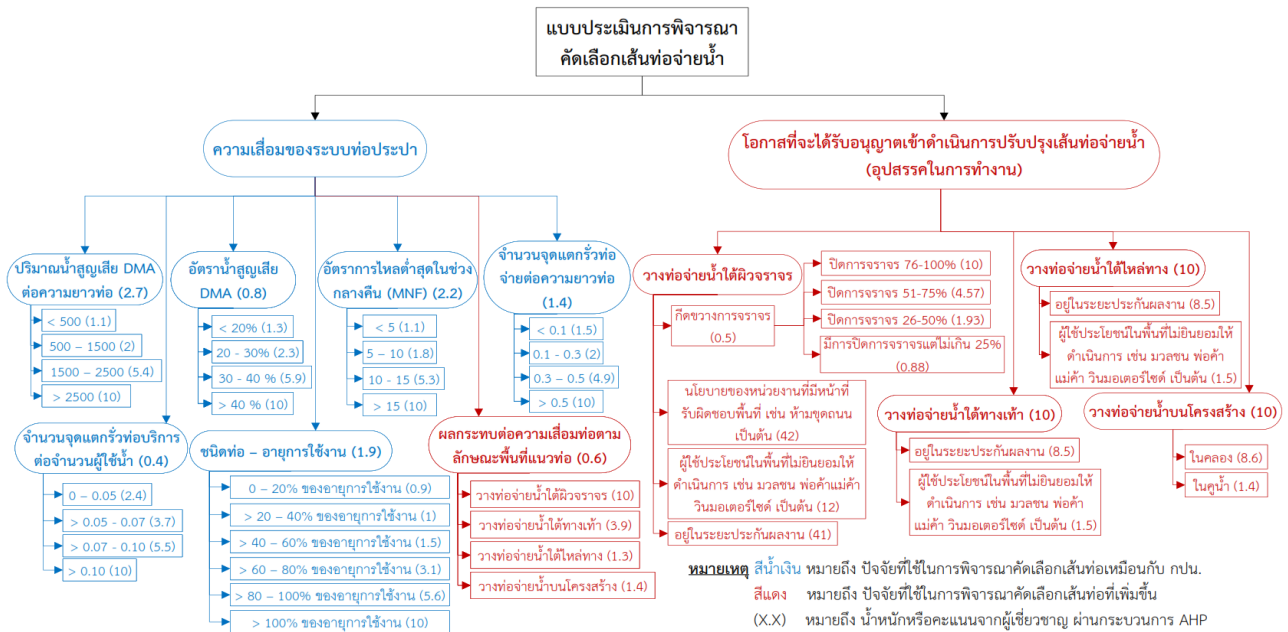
แบบประเมินการพิจารณาคัดเลือกเส้นท่อจ่ายน้ำ

ความเสื่อมของระบบท่อประปา

ปริมาณน้ำสูญเสีย DMA ต่อความยาวท่อ (2.7)
< 500 (1.1)
500 – 1500 (2)
1500 – 2500 (5.4)
> 2500 (10)

อัตราน้ำสูญเสีย DMA (0.8)
< 20% (1.3)
20 - 30% (2.3)
30 - 40 % (5.9)
> 40 % (10)

อัตราการไหลต่ำสุดในช่วงกลางคืน (MNF) (2.2)
< 5 (1.1)
5 – 10 (1.8)
10 - 15 (5.3)
> 15 (10)

จำนวนจุดแตกรั่วท่อจ่ายต่อความยาวท่อ (1.4)
< 0.1 (1.5)
0.1 - 0.3 (2)
0.3 – 0.5 (4.9)
> 0.5 (10)

จำนวนจุดแตกรั่วท่อบริการต่อจำนวนผู้ใช้น้ำ (0.4)
0 – 0.05 (2.4)
> 0.05 - 0.07 (3.7)
> 0.07 - 0.10 (5.5)
> 0.10 (10)

ชนิดท่อ – อายุการใช้งาน (1.9)
0 – 20% ของอายุการใช้งาน (0.9)
> 20 – 40% ของอายุการใช้งาน (1)
> 40 – 60% ของอายุการใช้งาน (1.5)
> 60 – 80% ของอายุการใช้งาน (3.1)
> 80 – 100% ของอายุการใช้งาน (5.6)
> 100% ของอายุการใช้งาน (10)

ผลกระทบต่อความเสื่อมท่อตามลักษณะพื้นที่แนวท่อ (0.6)
วางท่อจ่ายน้ำใต้ผิวจราจร (10)
วางท่อจ่ายน้ำใต้ทางเท้า (3.9)
วางท่อจ่ายน้ำใต้ไหล่ทาง (1.3)
วางท่อจ่ายน้ำบนโครงสร้าง (1.4)

โอกาสที่จะได้รับอนุญาตเข้าดำเนินการปรับปรุงเส้นท่อจ่ายน้ำ (อุปสรรคในการทำงาน)

วางท่อจ่ายน้ำใต้ผิวจราจร
กีดขวางการจราจร (0.5)
ปิดการจราจร 76-100% (10)
ปิดการจราจร 51-75% (4.57)
ปิดการจราจร 26-50% (1.93)
มีการปิดการจราจรแต่ไม่เกิน 25% (0.88)
นโยบายของหน่วยงานที่มีหน้าที่รับผิดชอบพื้นที่ เช่น ห้ามขุดถนน เป็นต้น (42)
ผู้ใช้ประโยชน์ในพื้นที่ไม่ยินยอมให้ดำเนินการ เช่น มวลชน พ่อค้าแม่ค้า วินมอเตอร์ไซด์ เป็นต้น (12)
อยู่ในระยะประกันผลงาน (41)

วางท่อจ่ายน้ำใต้ทางเท้า (10)
อยู่ในระยะประกันผลงาน (8.5)
ผู้ใช้ประโยชน์ในพื้นที่ไม่ยินยอมให้ดำเนินการ เช่น มวลชน พ่อค้าแม่ค้า วินมอเตอร์ไซด์ เป็นต้น (1.5)

วางท่อจ่ายน้ำใต้ไหล่ทาง (10)
อยู่ในระยะประกันผลงาน (8.5)
ผู้ใช้ประโยชน์ในพื้นที่ไม่ยินยอมให้ดำเนินการ เช่น มวลชน พ่อค้าแม่ค้า วินมอเตอร์ไซด์ เป็นต้น (1.5)

วางท่อจ่ายน้ำบนโครงสร้าง (10)
ในคลอง (8.6)
ในคูน้ำ (1.4)

หมายเหตุ สีน้ำเงิน หมายถึง ปัจจัยที่ใช้ในการพิจารณาคัดเลือกเส้นท่อเหมือนกับ กปน.
สีแดง หมายถึง ปัจจัยที่ใช้ในการพิจารณาคัดเลือกเส้นท่อที่เพิ่มขึ้น
(X.X) หมายถึง น้ำหนักหรือคะแนนจากผู้เชี่ยวชาญ ผ่านกระบวนการ AHP